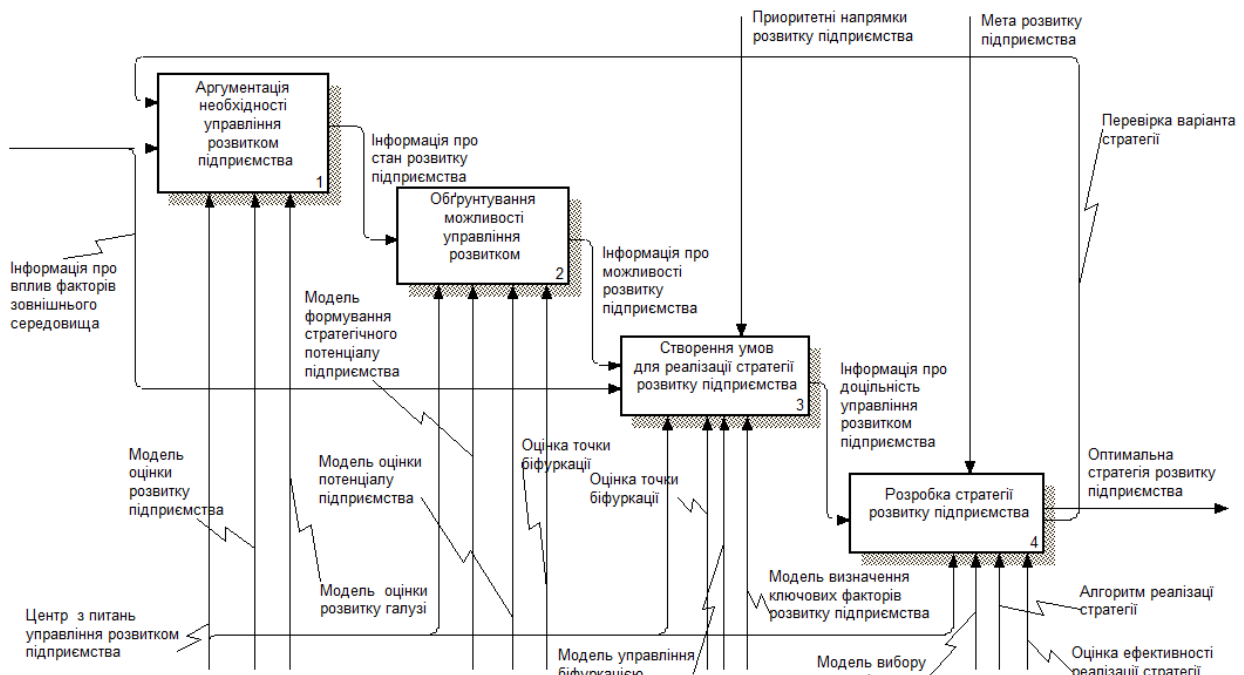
Приоритетні напрямки розвитку підприємства

Мета розвитку підприємства

Аргументація необхідності управління розвитком підприємства
1

Перевірка варіанта стратегії

Інформація про стан розвитку підприємства

Обґрунтування можливості управління розвитком
2

Інформація про можливості розвитку підприємства

Інформація про вплив факторів зовнішнього середовища

Модель формування стратегічного потенціалу підприємства

Створення умов для реалізації стратегії розвитку підприємства
3

Інформація про доцільність управління розвитком підприємства

Модель оцінки розвитку підприємства

Оцінка точки біфуркації

Модель оцінки потенціалу підприємства

Оцінка точки біфуркації

Оптимальна стратегія розвитку підприємства

Розробка стратегії розвитку підприємства
4

Модель оцінки розвитку галузі

Модель визначення ключових факторів розвитку підприємства

Алгоритм реалізації стратегії

Центр з питань управління розвитком підприємства

Модель управління біфуркацію

Модель вибору

Оцінка ефективності реалізації стратегії